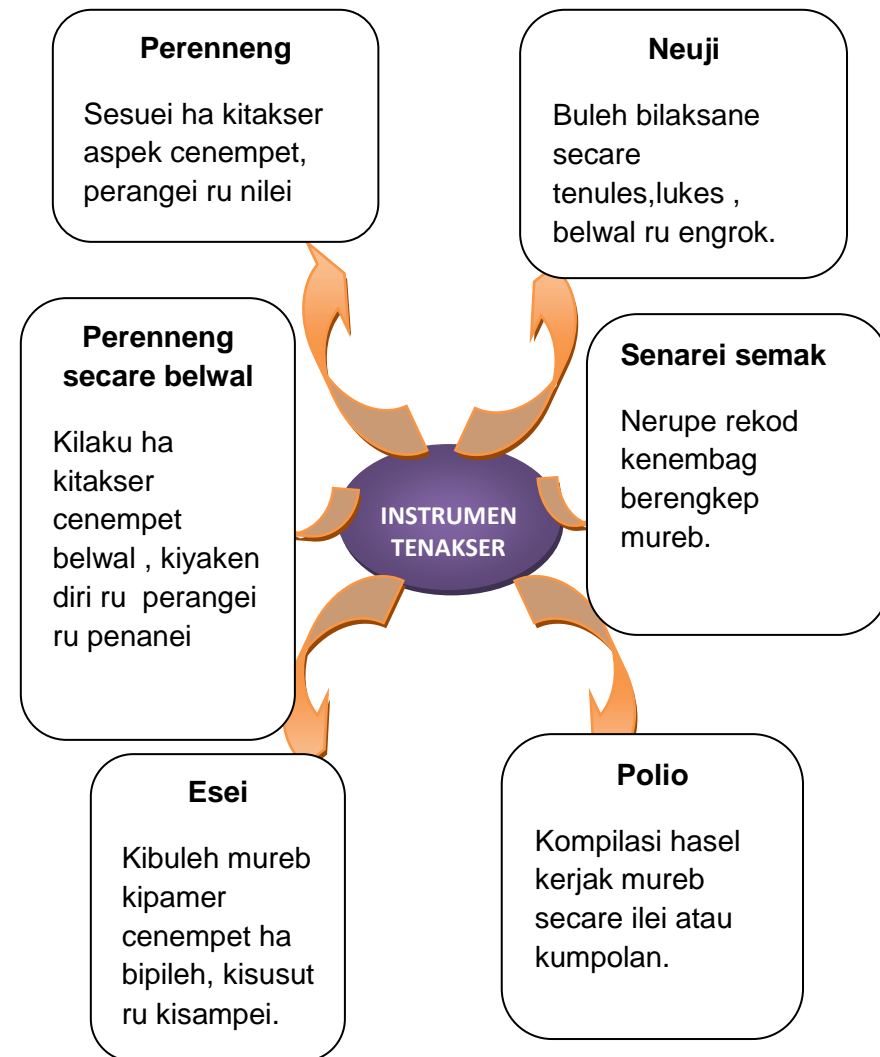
INSTRUMEN TENAKSER

**Perenneng**

Sesuei ha kitakser aspek cenempet, perangei ru nilei

**Neuji**

Buleh bilaksane secare tenules,lukes , belwal ru engrok.

**Perenneng secare belwal**

Kilaku ha kitakser cenempet belwal , kiyaken diri ru perangei ru penanei

**Senarei semak**

Nerupe rekod kenembag berengkep mureb.

**Esei**

Kibuleh mureb kipamer cenempet ha bipileh, kisusut ru kisampei.

**Polio**

Kompilasi hasel kerjak mureb secare ilei atau kumpolan.